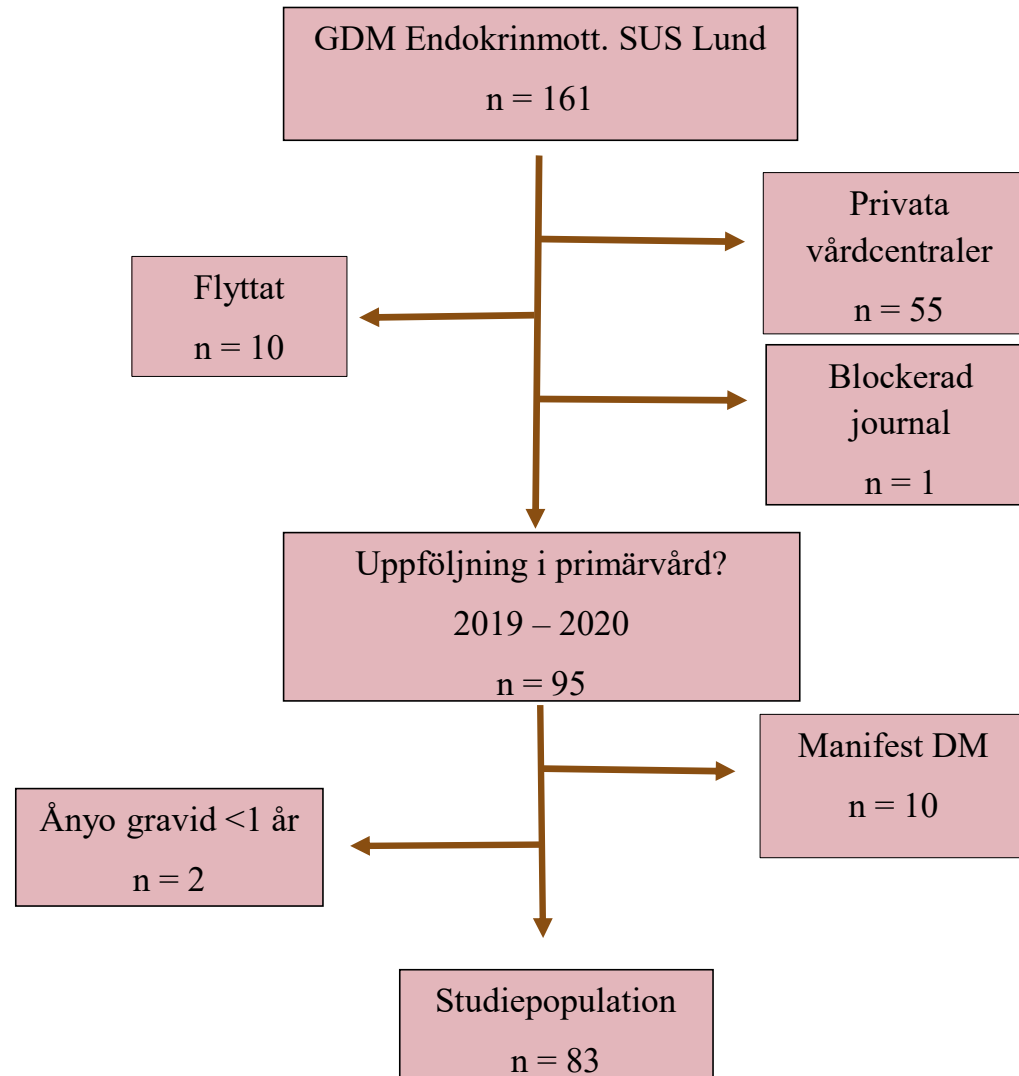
GDM Endokrinmott. SUS Lund

n = 161

Privata vårdcentraler

n = 55

Flyttat

n = 10

Blockerad journal

n = 1

Uppföljning i primärvård?

2019 – 2020

n = 95

Manifest DM

n = 10

Ånyo gravid <1 år

n = 2

Studiepopulation

n = 83